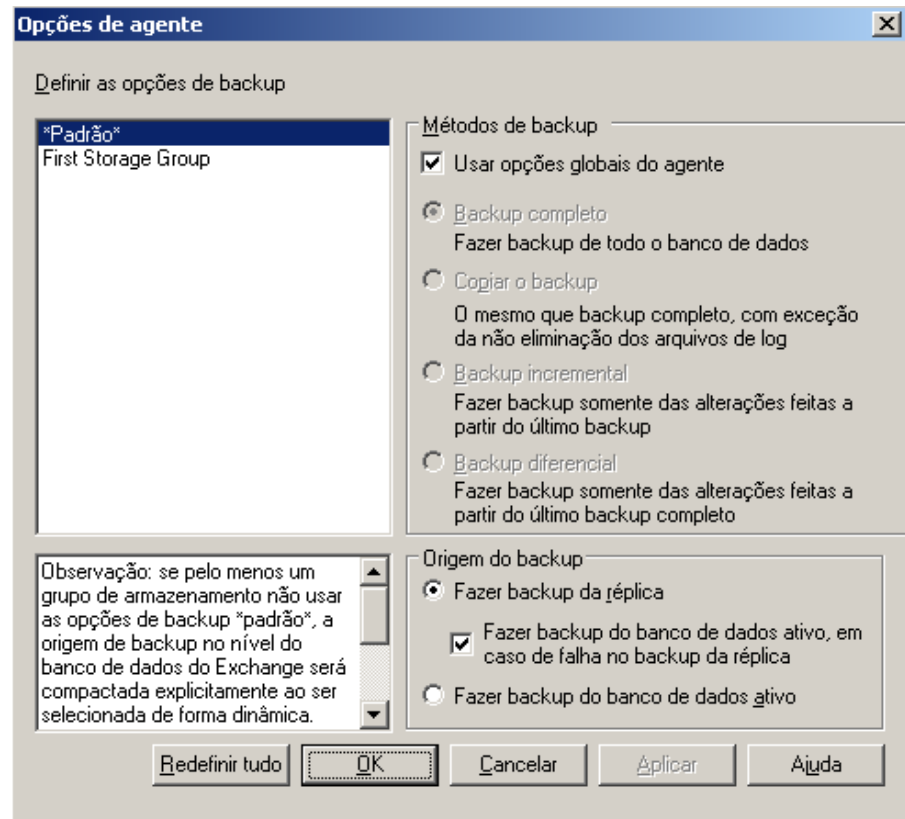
Opções de agente

Definir as opções de backup

*Padrão*
First Storage Group

Métodos de backup

Usar opções globais do agente

Backup completo
Fazer backup de todo o banco de dados

Copiar o backup
O mesmo que backup completo, com exceção da não eliminação dos arquivos de log

Backup incremental
Fazer backup somente das alterações feitas a partir do último backup

Backup diferencial
Fazer backup somente das alterações feitas a partir do último backup completo

Observação: se pelo menos um grupo de armazenamento não usar as opções de backup *padrão*, a origem de backup no nível do banco de dados do Exchange será compactada explicitamente ao ser selecionada de forma dinâmica.

Origem do backup

Fazer backup da réplica

Fazer backup do banco de dados ativo, em caso de falha no backup da réplica

Fazer backup do banco de dados ativo

Redefinir tudo | OK | Cancelar | Aplicar | Ajuda